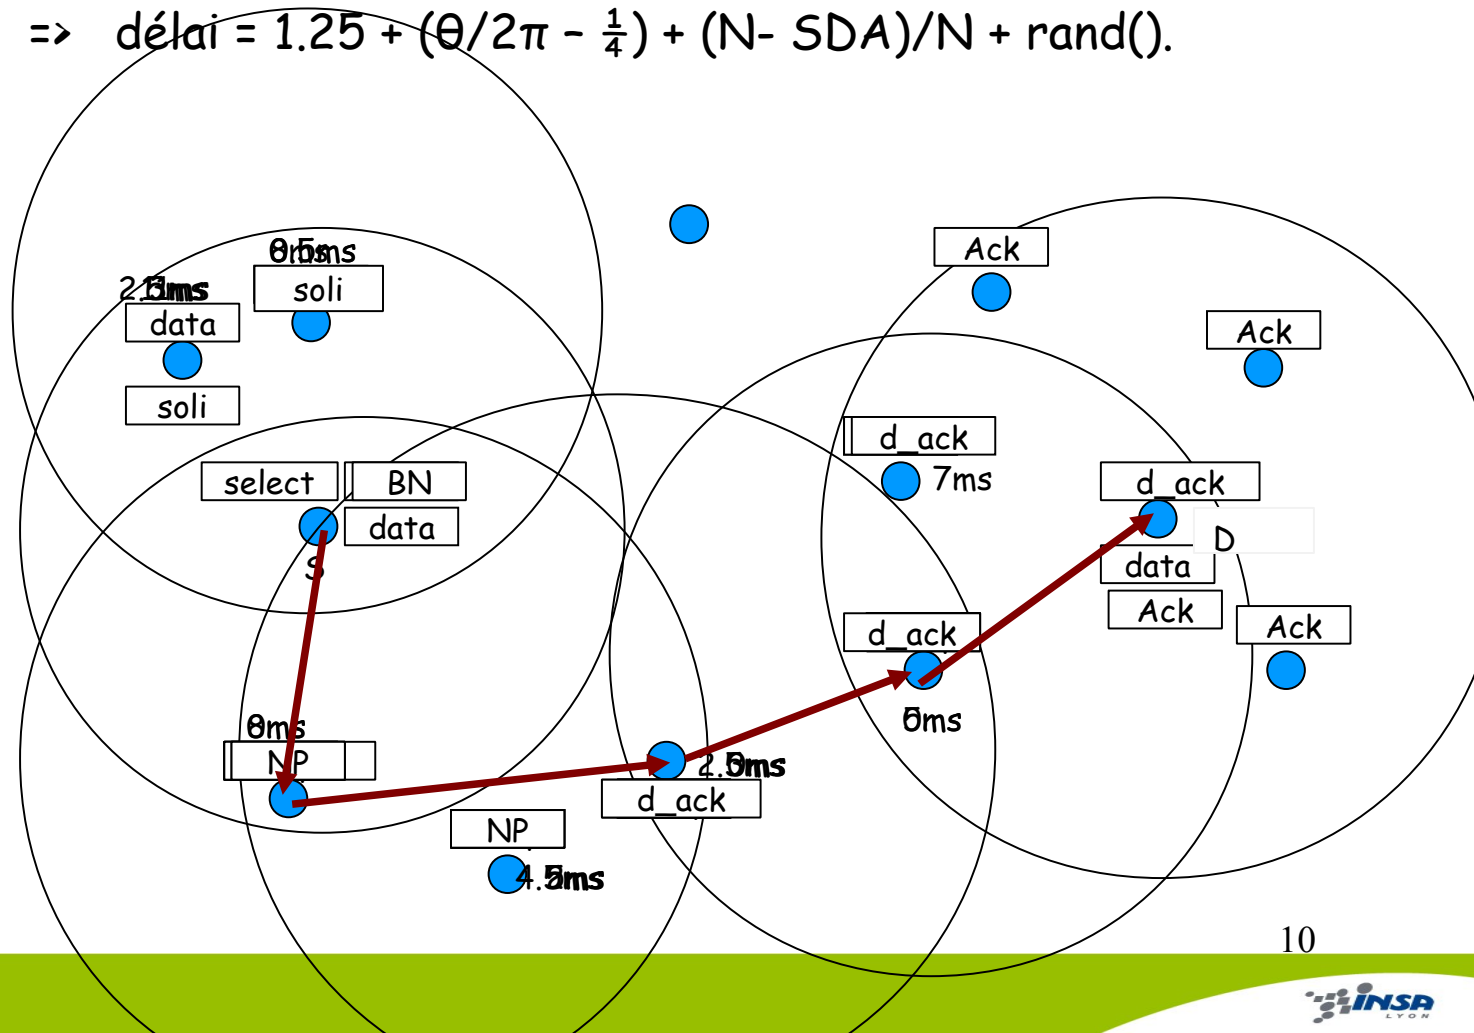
=> délai = 1.25 + $(\theta/2\pi - \frac{1}{4})$ + (N- SDA)/N + rand().

0.5ms
soli
2.5ms
data
soli
Ack
Ack
d_ack
7ms
select
BN
data
S
d_ack
D
data
Ack
Ack
d_ack
6ms
8ms
NP
2.5ms
d_ack
NP
4.5ms
10
INSA
LYON